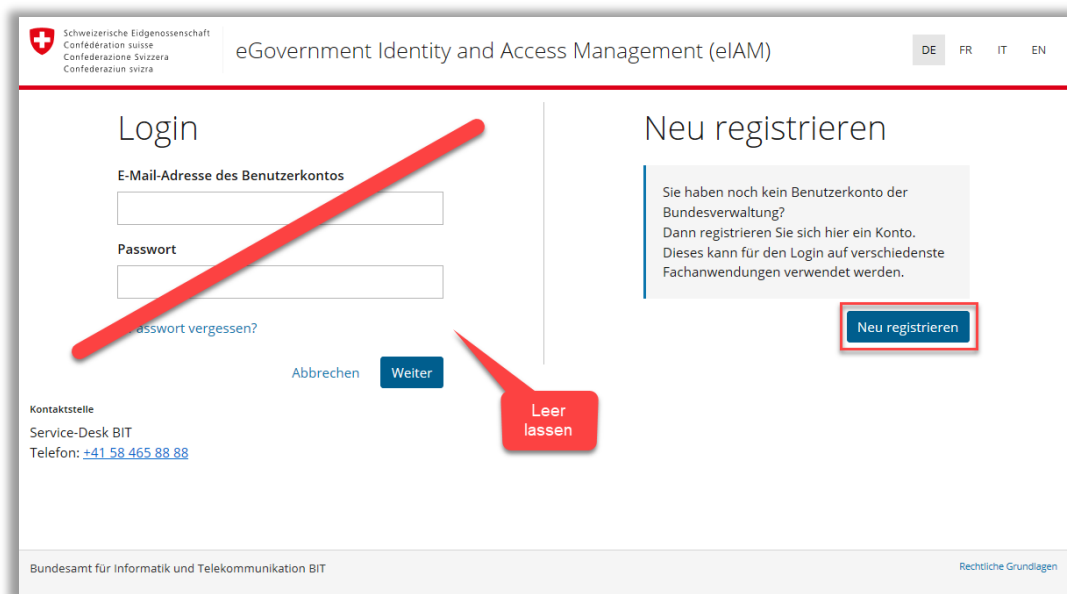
Schweizerische Eidgenossenschaft
Confédération suisse
Confederazione Svizzera
Confederaziun svizra

eGovernment Identity and Access Management (eIAM)

DE FR IT EN

Login

E-Mail-Adresse des Benutzerkontos

Passwort

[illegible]asswort vergessen?

Abbrechen Weiter

Kontaktstelle

Service-Desk BIT
Telefon: +41 58 465 88 88

Leer lassen

Neu registrieren

Sie haben noch kein Benutzerkonto der Bundesverwaltung?
Dann registrieren Sie sich hier ein Konto.
Dieses kann für den Login auf verschiedenste Fachanwendungen verwendet werden.

Neu registrieren

Bundesamt für Informatik und Telekommunikation BIT

Rechtliche Grundlagen